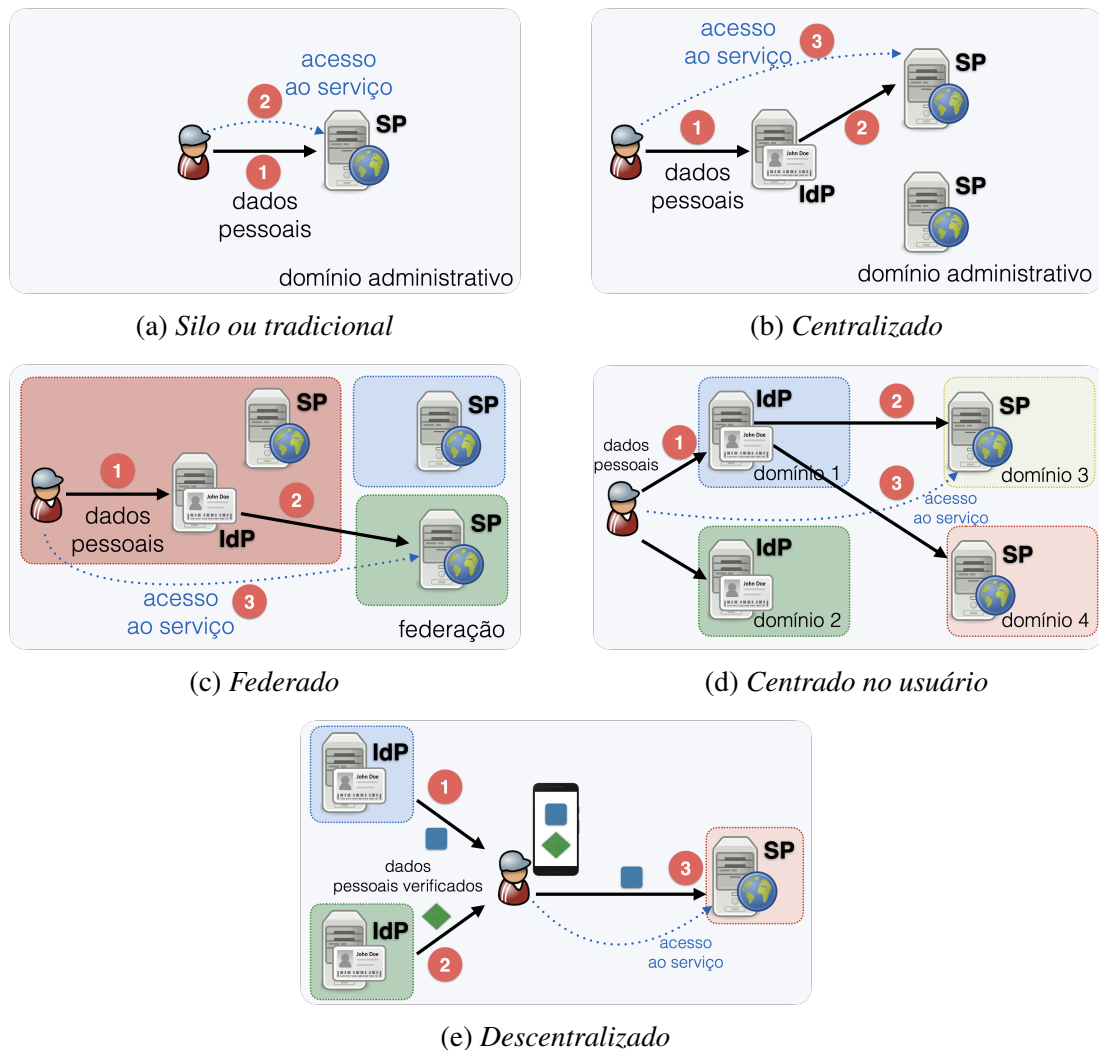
acesso ao serviço
2
SP
1
dados pessoais
domínio administrativo

(a) *Silo ou tradicional*

acesso ao serviço
3
SP
1
2
John Doe
dados pessoais
IdP
SP
domínio administrativo

(b) *Centralizado*

SP
SP
1
John Doe
dados pessoais
2
IdP
SP
acesso ao serviço
3
federação

(c) *Federado*

IdP
2
SP
dados pessoais
1
John Doe
domínio 1
3
domínio 3
acesso ao serviço
IdP
SP
John Doe
domínio 2
domínio 4

(d) *Centrado no usuário*

IdP
John Doe
1
dados pessoais verificados
3
SP
IdP
John Doe
2
acesso ao serviço

(e) *Descentralizado*